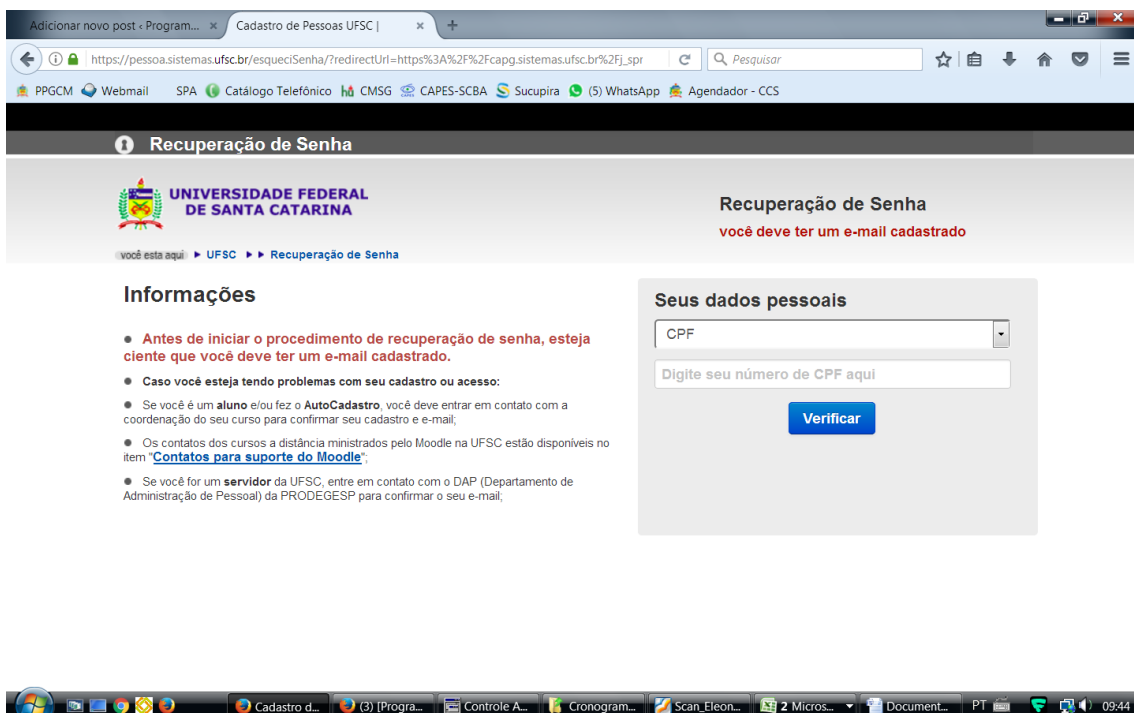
Adicionar novo post ‹ Program... ×
Cadastro de Pessoas UFSC | ×
+

https://pessoa.sistemas.ufsc.br/esqueciSenha/?redirectUrl=https%3A%2F%2Fcapg.sistemas.ufsc.br%2Fj_spr
Pesquisar

PPGCM Webmail SPA Catálogo Telefônico CMSG CAPES-SCBA Sucupira (5) WhatsApp Agendador - CCS

Recuperação de Senha

UNIVERSIDADE FEDERAL DE SANTA CATARINA

Recuperação de Senha
você deve ter um e-mail cadastrado

você esta aqui ▸ UFSC ▸▸ Recuperação de Senha

Informações

Antes de iniciar o procedimento de recuperação de senha, esteja ciente que você deve ter um e-mail cadastrado.

Caso você esteja tendo problemas com seu cadastro ou acesso:

Se você é um aluno e/ou fez o AutoCadastro, você deve entrar em contato com a coordenação do seu curso para confirmar seu cadastro e e-mail;

Os contatos dos cursos a distância ministrados pelo Moodle na UFSC estão disponíveis no item "Contatos para suporte do Moodle";

Se você for um servidor da UFSC, entre em contato com o DAP (Departamento de Administração de Pessoal) da PRODEGESP para confirmar o seu e-mail;

Seus dados pessoais

CPF

Digite seu número de CPF aqui

Verificar

Cadastro d... (3) [Progra... Controle A... Cronogram... Scan_Eleon... 2 Micros... Document... PT 09:44